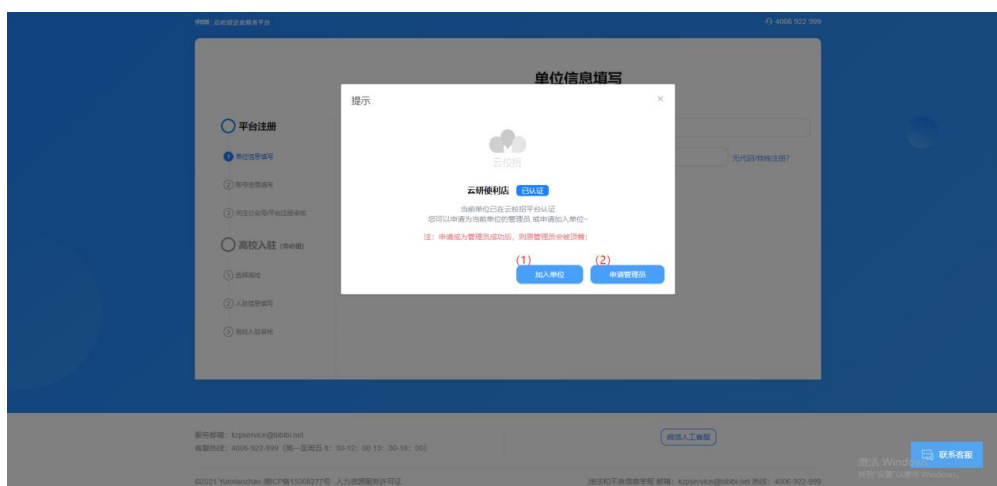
云校招企业服务平台

4006 922 999

单位信息填写

平台注册

1 单位信息填写

2 账号信息填写

3 关注公众号/平台注册审核

高校入驻 (非必填)

1 选择高校

2 入驻信息填写

3 高校入驻审核

无代码/特殊注册?

提示

×

云校招

云研便利店 已认证

当前单位已在云校招平台认证
您可以申请为当前单位的管理员 或申请加入单位~

注：申请成为管理员成功后，则原管理员会被顶替！

(1)

加入单位

(2)

申请管理员

服务邮箱：kzpservice@bibibi.net
客服热线：4006-922-999（周一至周五 8：30-12：00 13：30-18：00）

微信人工客服

©2021 Yunxiaozhao 湘ICP备15008277号 人力资源服务许可证

违法和不良信息举报 邮箱：kzpservice@bibibi.net 热线：4006-922-999

激活 Windows
转到"设置"以激活 Windows。

联系客服